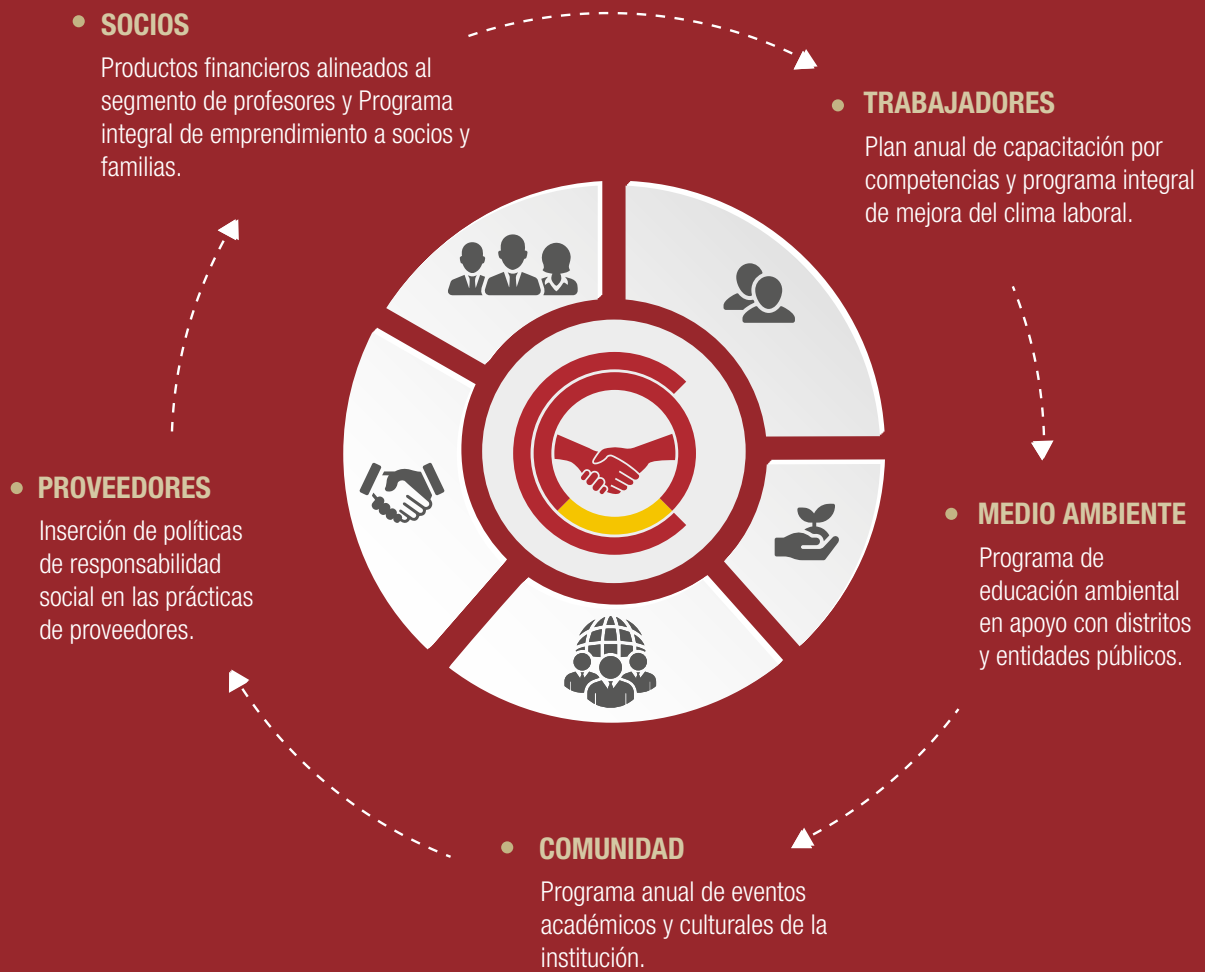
SOCIOS

Productos financieros alineados al segmento de profesores y Programa integral de emprendimiento a socios y familias.

TRABAJADORES

Plan anual de capacitación por competencias y programa integral de mejora del clima laboral.

MEDIO AMBIENTE

Programa de educación ambiental en apoyo con distritos y entidades públicos.

COMUNIDAD

Programa anual de eventos académicos y culturales de la institución.

PROVEEDORES

Inserción de políticas de responsabilidad social en las prácticas de proveedores.